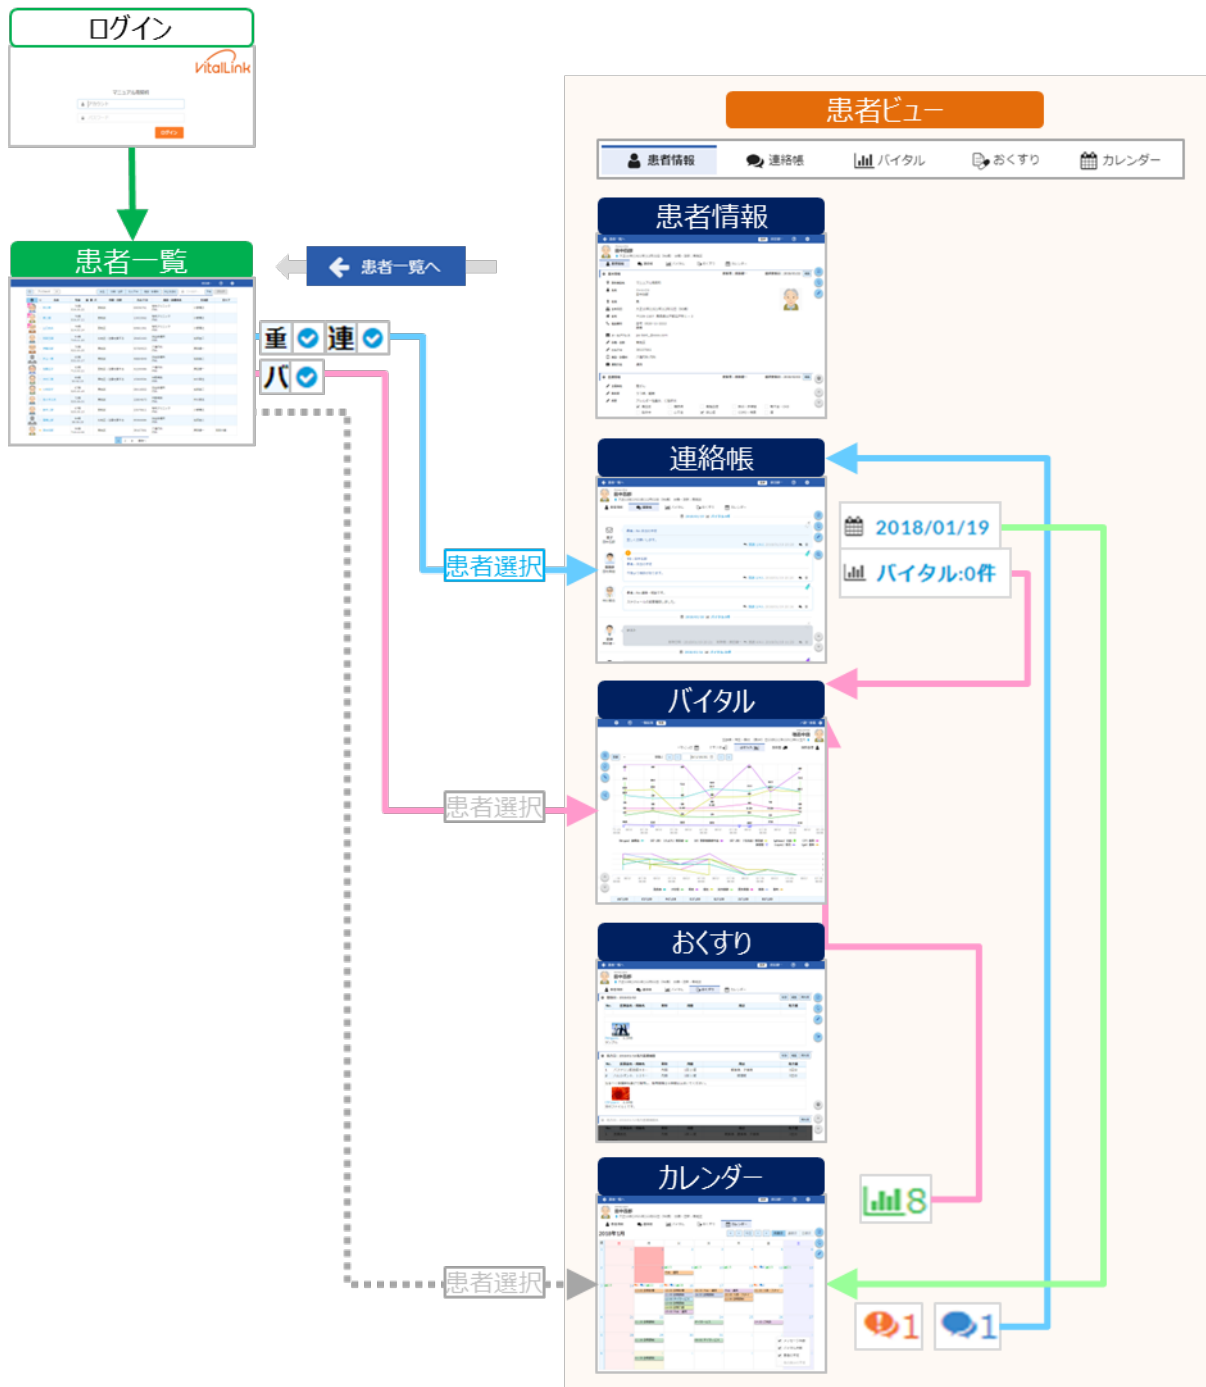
ログイン

VitalLink

患者一覧

患者一覧へ

重 連

バ

患者選択

患者選択

患者選択

患者ビュー

患者情報 連絡帳 バイタル おくすり カレンダー

患者情報

連絡帳

2018/01/19

バイタル:0件

バイタル

おくすり

カレンダー

8

1

1